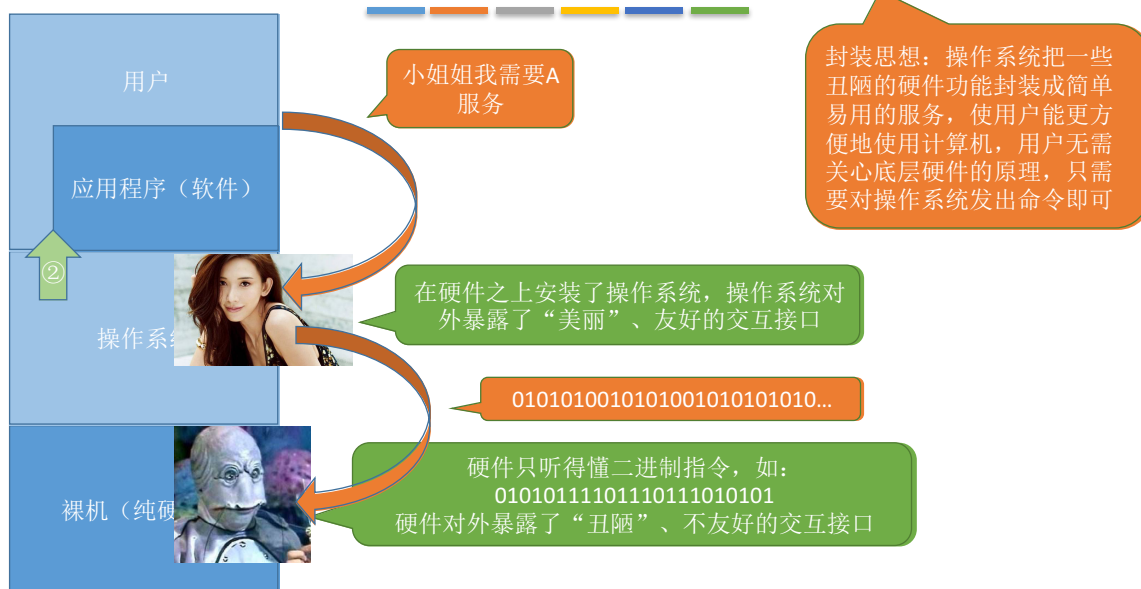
用户

应用程序（软件）

②

操作系统

裸机（纯硬

小姐姐我需要A服务

封装思想：操作系统把一些丑陋的硬件功能封装成简单易用的服务，使用户能更方便地使用计算机，用户无需关心底层硬件的原理，只需要对操作系统发出命令即可

在硬件之上安装了操作系统，操作系统对外暴露了“美丽”、友好的交互接口

0101010010101001010101010...

硬件只听得懂二进制指令，如：
01010111101110111010101
硬件对外暴露了“丑陋”、不友好的交互接口